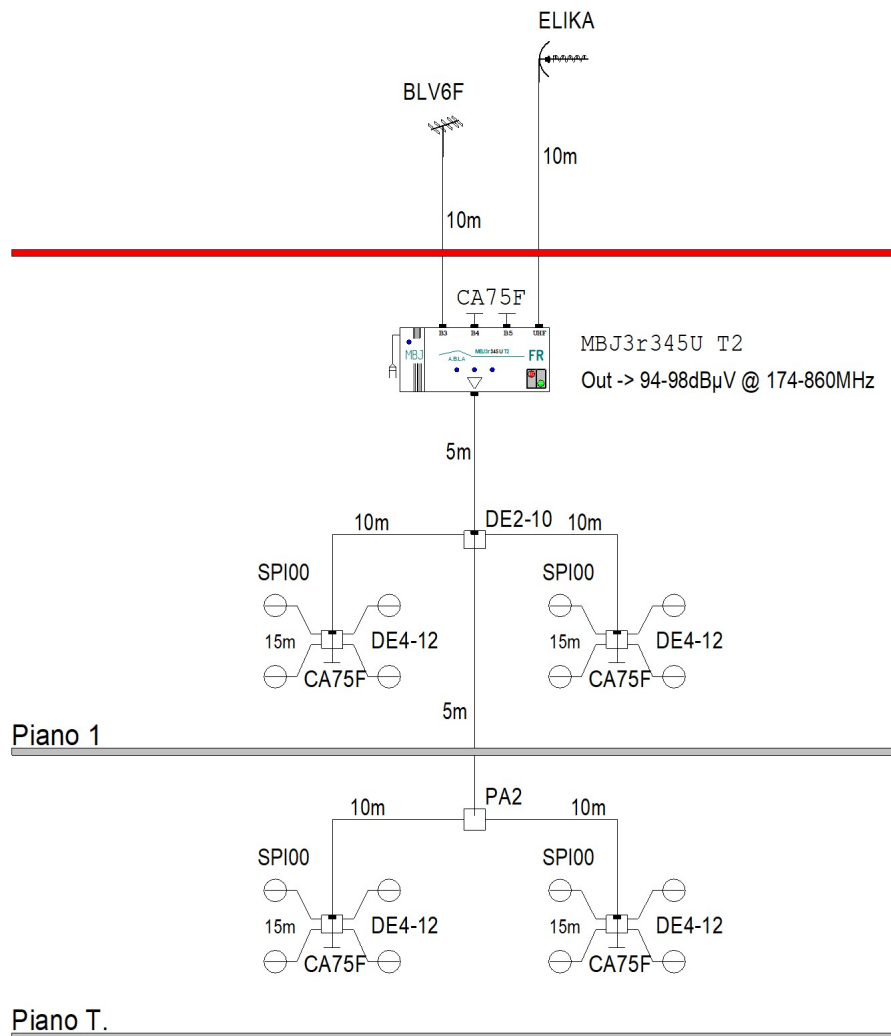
ELIKA

BLV6F

10m

10m

CA75F

B3 B4 B5 UHF

MBJ

A.BL.A

MBJ3r345U T2

FR

MBJ3r345U T2

Out -> 94-98dBμV @ 174-860MHz

5m

10m

DE2-10

10m

SPI00

SPI00

15m

DE4-12

15m

DE4-12

CA75F

CA75F

5m

Piano 1

10m

PA2

10m

SPI00

SPI00

15m

DE4-12

15m

DE4-12

CA75F

CA75F

Piano T.